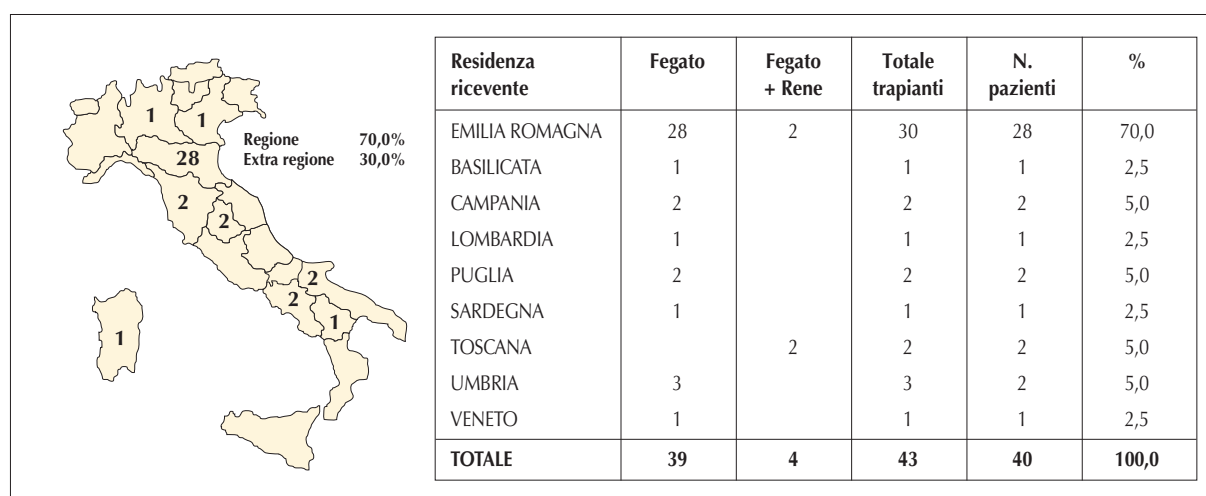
1
1
Regione 70,0%
Extra regione 30,0%
28
2
2
2
2
1
1

| Residenza ricevente | Fegato | Fegato + Rene | Totale trapianti | N. pazienti | % |
|---|---|---|---|---|---|
| EMILIA ROMAGNA | 28 | 2 | 30 | 28 | 70,0 |
| BASILICATA | 1 | | 1 | 1 | 2,5 |
| CAMPANIA | 2 | | 2 | 2 | 5,0 |
| LOMBARDIA | 1 | | 1 | 1 | 2,5 |
| PUGLIA | 2 | | 2 | 2 | 5,0 |
| SARDEGNA | 1 | | 1 | 1 | 2,5 |
| TOSCANA | | 2 | 2 | 2 | 5,0 |
| UMBRIA | 3 | | 3 | 2 | 5,0 |
| VENETO | 1 | | 1 | 1 | 2,5 |
| TOTALE | 39 | 4 | 43 | 40 | 100,0 |